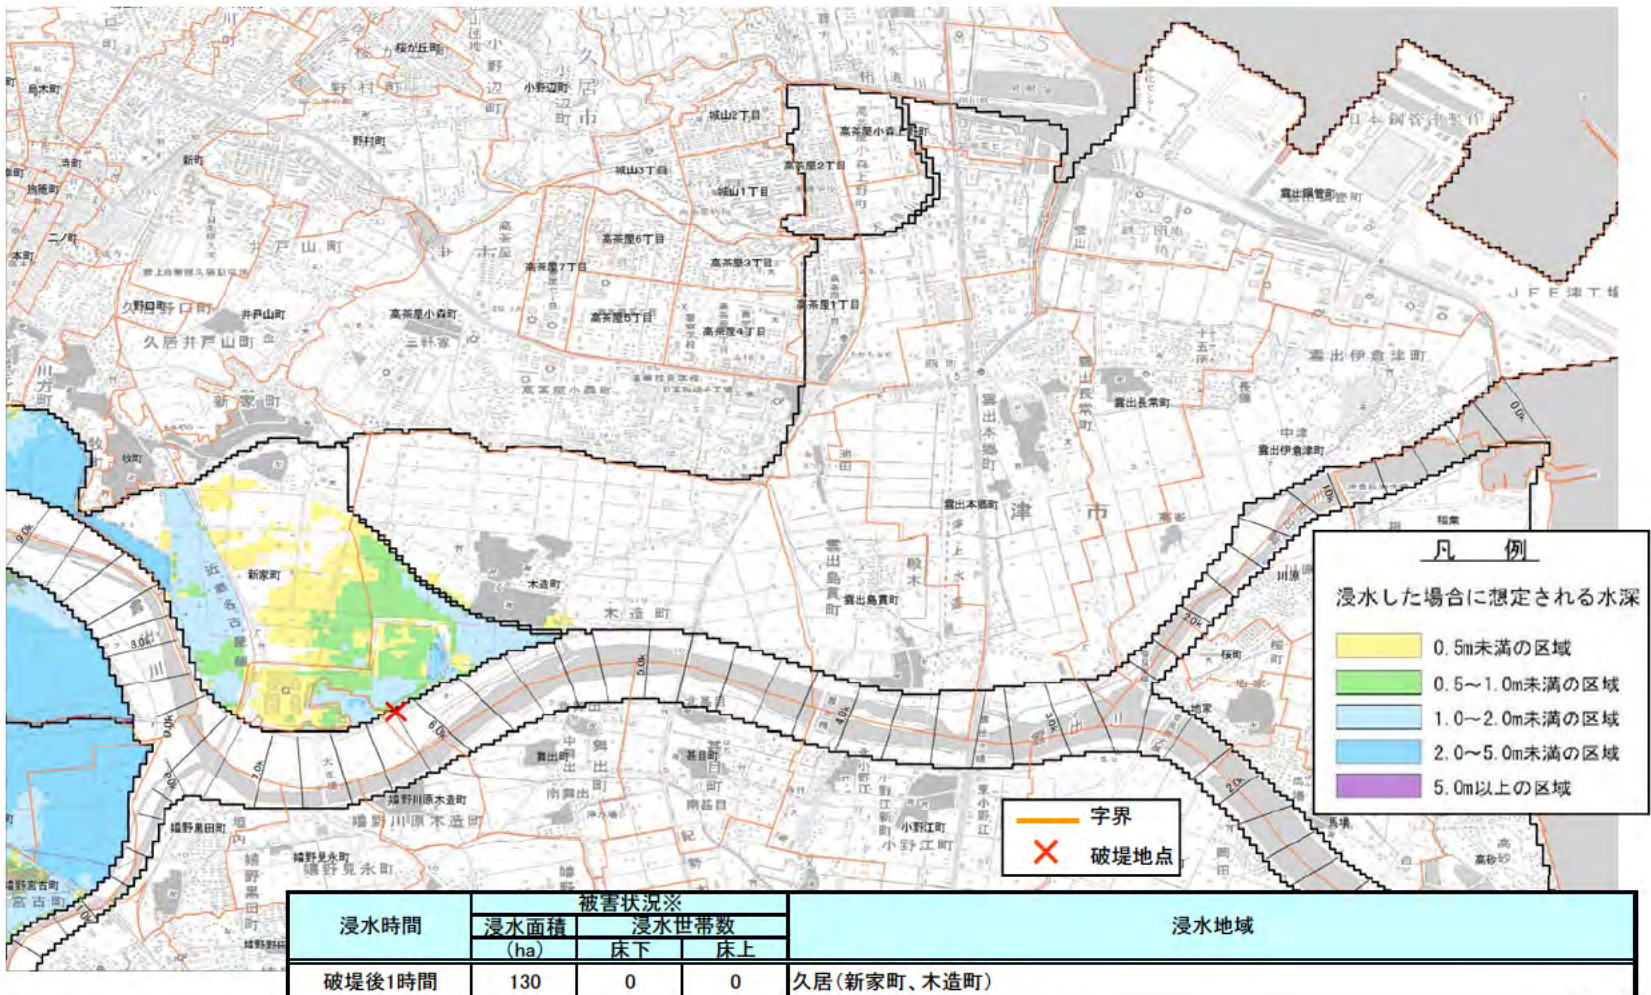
桜が丘町
小野辺町
野村町
城山2丁目
城山3丁目
城山1丁目
高茶屋小森上野町
高茶屋2丁目
雲出鋼管町
日本鋼管津製作所
井戸山町
高茶屋6丁目
高茶屋7丁目
高茶屋3丁目
高茶屋5丁目
高茶屋4丁目
高茶屋1丁目
J F E 津工場
久居野口町
井戸山町
高茶屋小森町
久居井戸山町
雲出伊倉津町
雲出長常町
新家町
牧町
雲出伊倉津町
津市
雲出本郷町
新家町
木造町
木造町
雲出島貫町
凡例
浸水した場合に想定される水深
0.5m未満の区域
0.5~1.0m未満の区域
1.0~2.0m未満の区域
2.0~5.0m未満の区域
5.0m以上の区域
字界
破堤地点
嬉野川原木造町
嬉野黒田町
嬉野見永町
小野江町
南甚目
雲出
甚目町

| 浸水時間 | 被害状況※ 浸水面積 (ha) | 浸水世帯数 床下 | 浸水世帯数 床上 | 浸水地域 |
|---|---|---|---|---|
| 破堤後1時間 | 130 | 0 | 0 | 久居(新家町、木造町) |